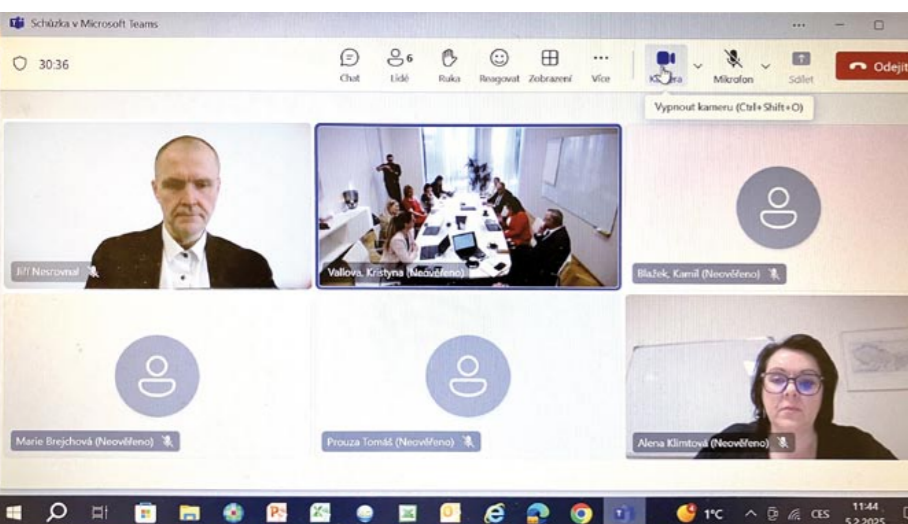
Schůzka v Microsoft Teams

30:36

Chat
6
Lidé
Ruka
Reagovat
Zobrazení
Více
Kamera
Mikrofon
Sdílet
Odejít

Vypnout kameru (Ctrl+Shift+O)

Jiří Nesrovnal

Vallova, Kristyna (Neověřeno)

Blažek, Kamil (Neověřeno)

Marie Brejchová (Neověřeno)

Prouza Tomáš (Neověřeno)

Alena Klimtová (Neověřeno)

1°C
CES
11:44
5.2.2025